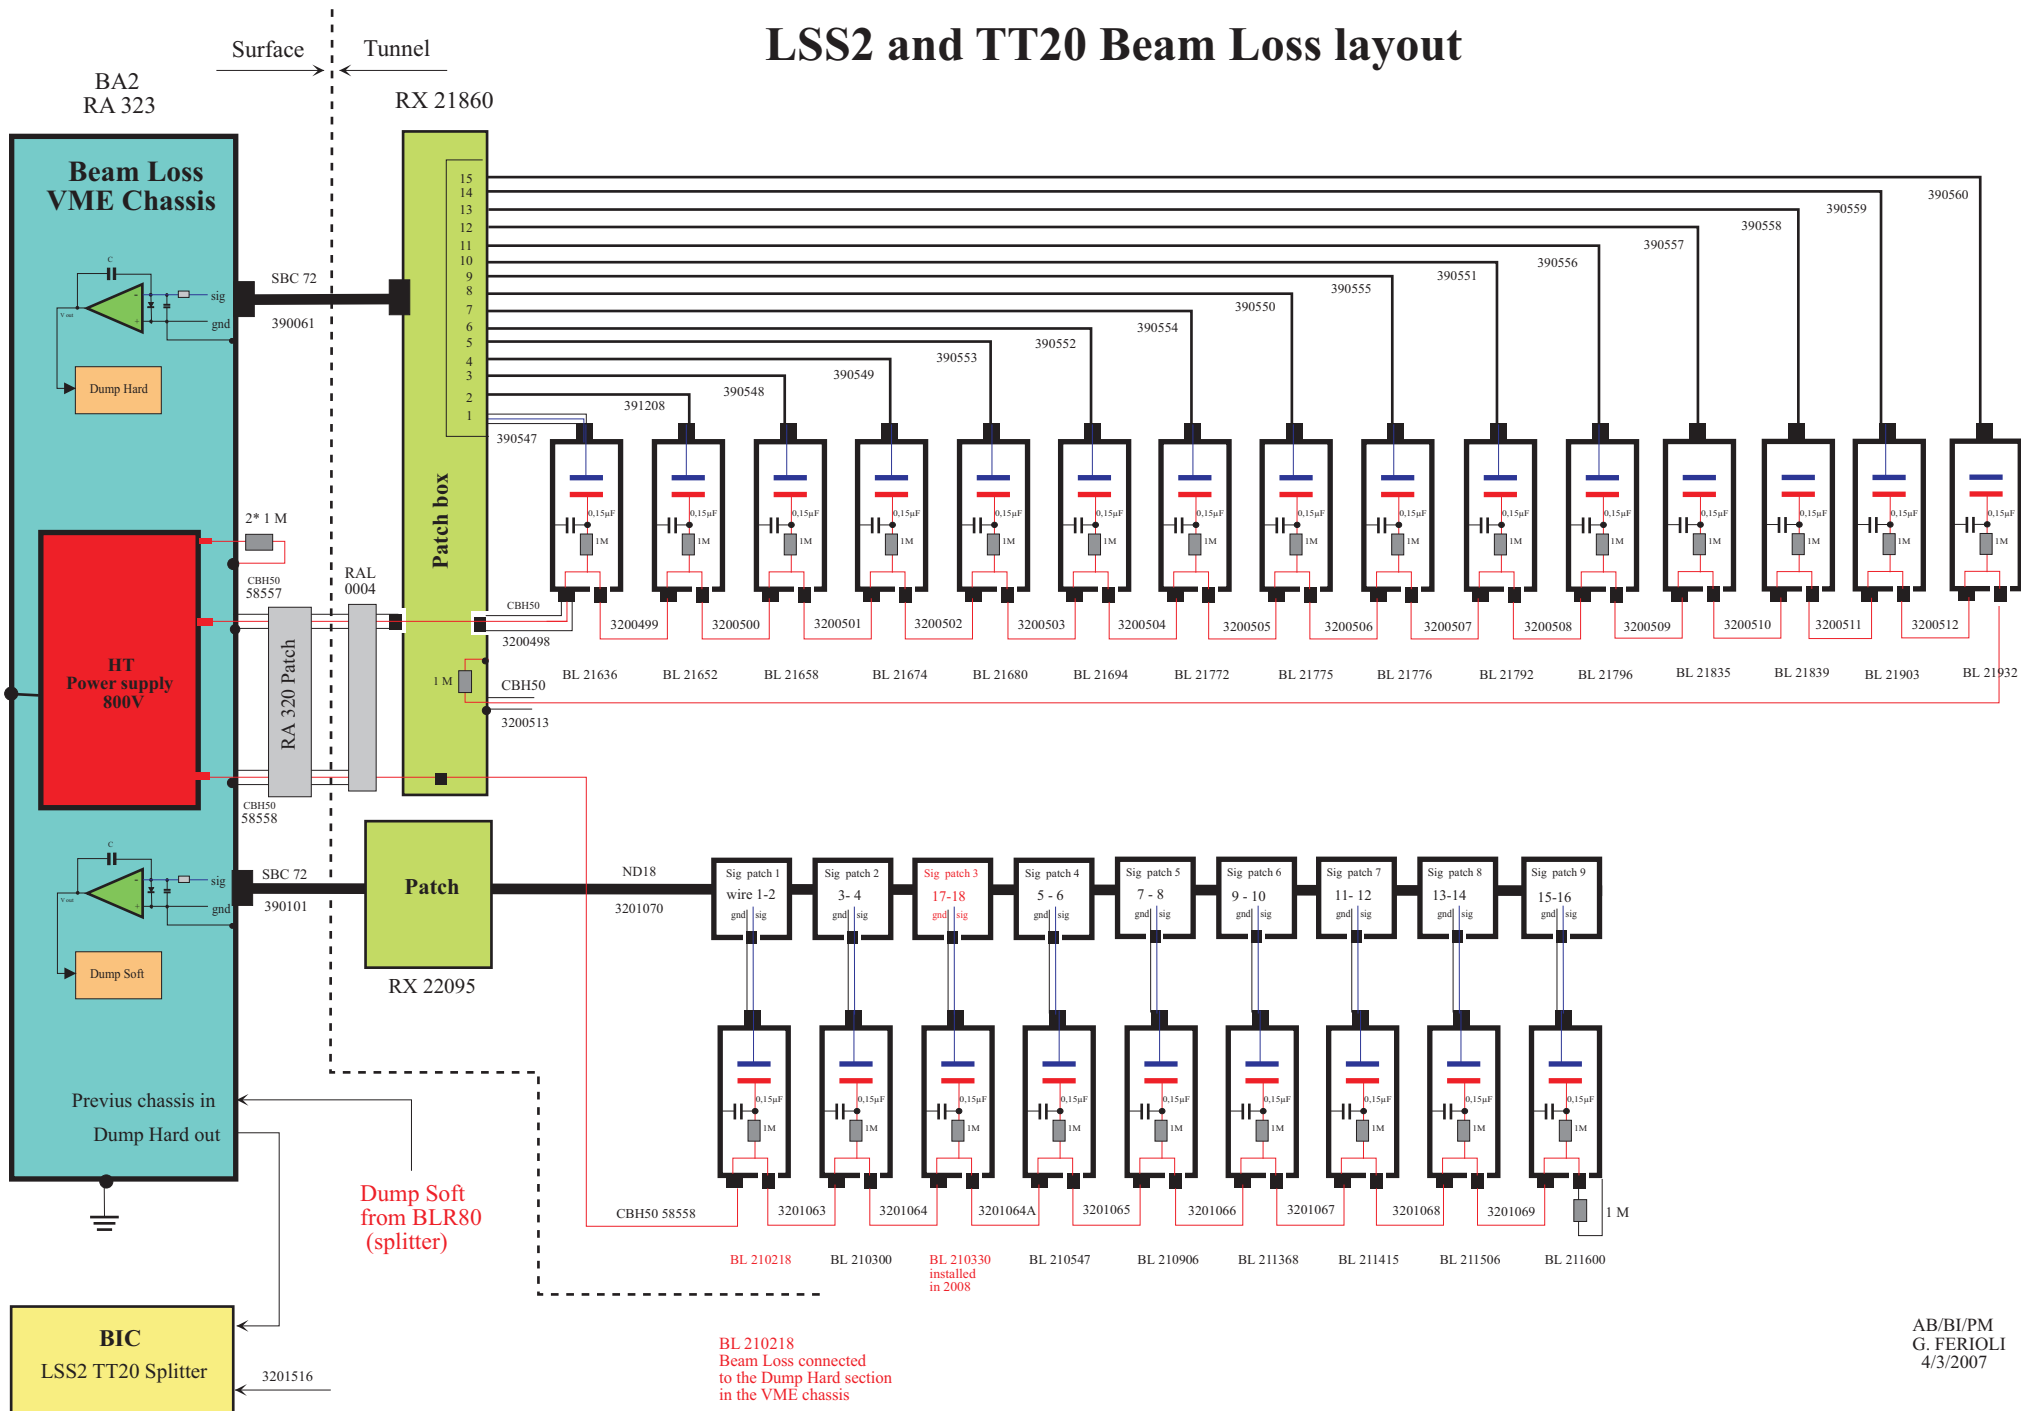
LSS2 and TT20 Beam Loss layout

Surface Tunnel

BA2
RA 323

RX 21860

Beam Loss
VME Chassis

C
sig
gnd
V out
Dump Hard

SBC 72
390061

15 14 13 12 11 10 9 8 7 6 5 4 3 2 1

390560
390559
390558
390557
390556
390551
390555
390550
390554
390552
390553
390549
390548
391208
390547

0,15µF
1M

2* 1 M

CBH50
58557

RAL
0004

Patch box

CBH50

3200498

3200499 3200500 3200501 3200502 3200503 3200504 3200505 3200506 3200507 3200508 3200509 3200510 3200511 3200512

BL 21636 BL 21652 BL 21658 BL 21674 BL 21680 BL 21694 BL 21772 BL 21775 BL 21776 BL 21792 BL 21796 BL 21835 BL 21839 BL 21903 BL 21932

HT
Power supply
800V

RA 320 Patch

1 M
CBH50
3200513

CBH50
58558

C
sig
gnd
V out
Dump Soft

SBC 72
390101

Patch
RX 22095

ND18
3201070

Sig patch 1 wire 1-2 gnd sig
Sig patch 2 3- 4 gnd sig
Sig patch 3 17-18 gnd sig
Sig patch 4 5 - 6 gnd sig
Sig patch 5 7 - 8 gnd sig
Sig patch 6 9 - 10 gnd sig
Sig patch 7 11- 12 gnd sig
Sig patch 8 13-14 gnd sig
Sig patch 9 15-16 gnd sig

0,15µF
1M

Previus chassis in
Dump Hard out

Dump Soft
from BLR80
(splitter)

CBH50 58558

3201063 3201064 3201064A 3201065 3201066 3201067 3201068 3201069

1 M

BL 210218 BL 210300 BL 210330 installed in 2008 BL 210547 BL 210906 BL 211368 BL 211415 BL 211506 BL 211600

BIC
LSS2 TT20 Splitter

3201516

BL 210218
Beam Loss connected
to the Dump Hard section
in the VME chassis

AB/BI/PM
G. FERIOLI
4/3/2007